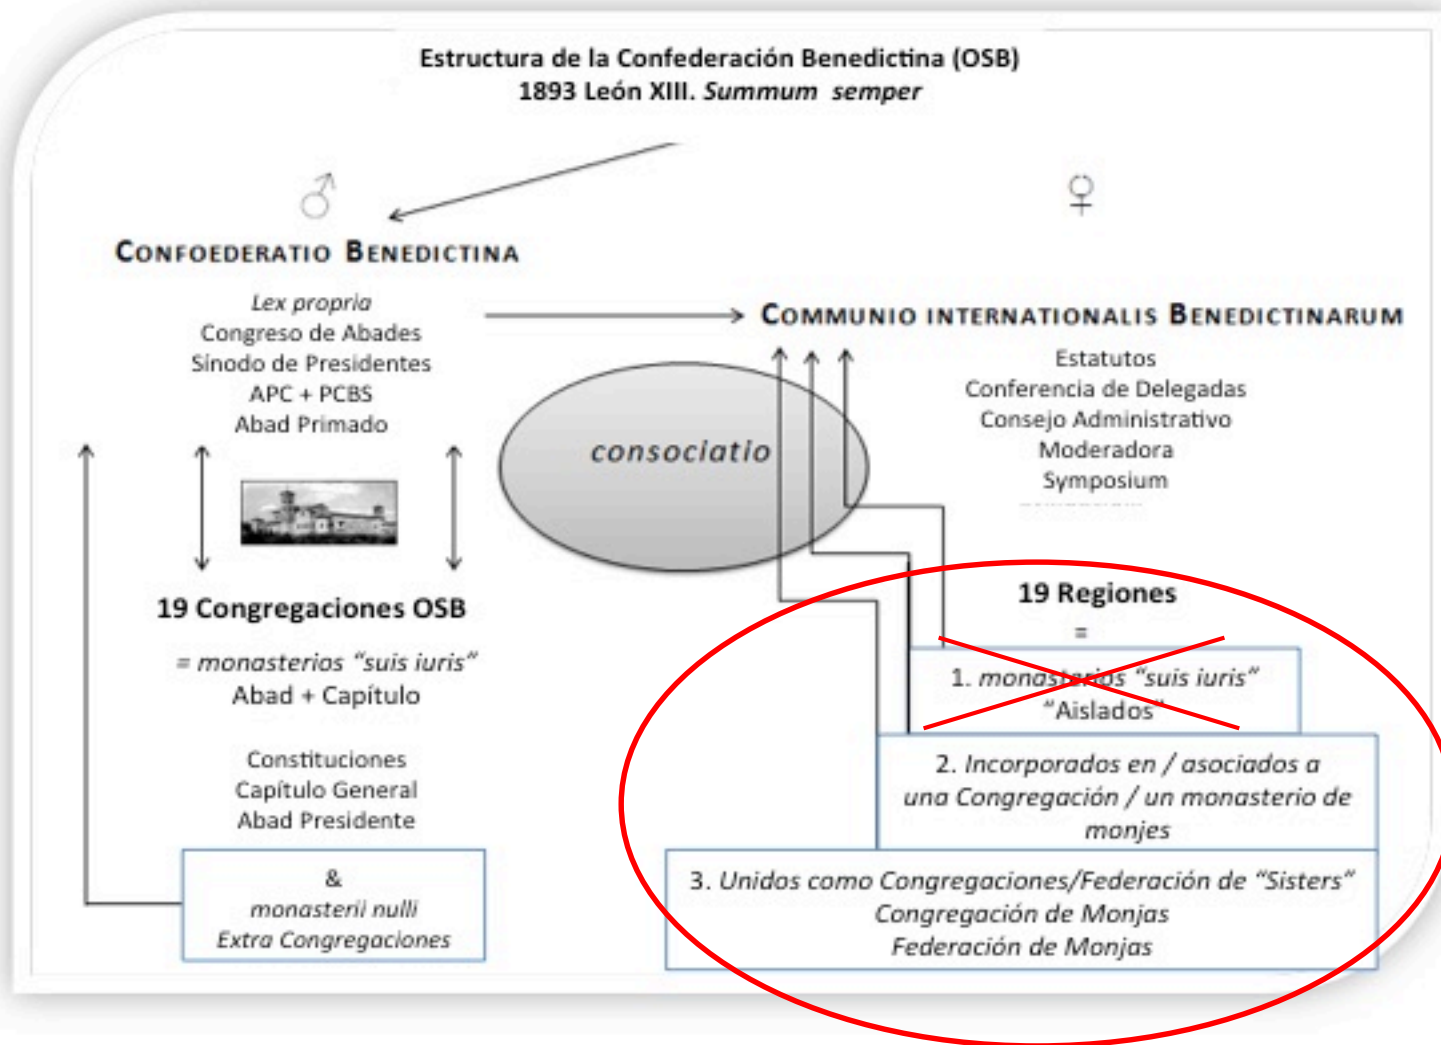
Estructura de la Confederación Benedictina (OSB)
1893 León XIII. Summum semper

♂

♀

CONFOEDERATIO BENEDICTINA

Lex propria
Congreso de Abades
Sínodo de Presidentes
APC + PCBS
Abad Primado

COMMUNIO INTERNATIONALIS BENEDICTINARUM

Estatutos
Conferencia de Delegadas
Consejo Administrativo
Moderadora
Symposium

consociatio

19 Congregaciones OSB

= monasterios "suis iuris"
Abad + Capítulo

Constituciones
Capítulo General
Abad Presidente

&
monasterii nulli
Extra Congregaciones

19 Regiones
=

1. monasterios "suis iuris"
"Aislados"

2. Incorporados en / asociados a una Congregación / un monasterio de monjes

3. Unidos como Congregaciones/Federación de "Sisters"
Congregación de Monjas
Federación de Monjas